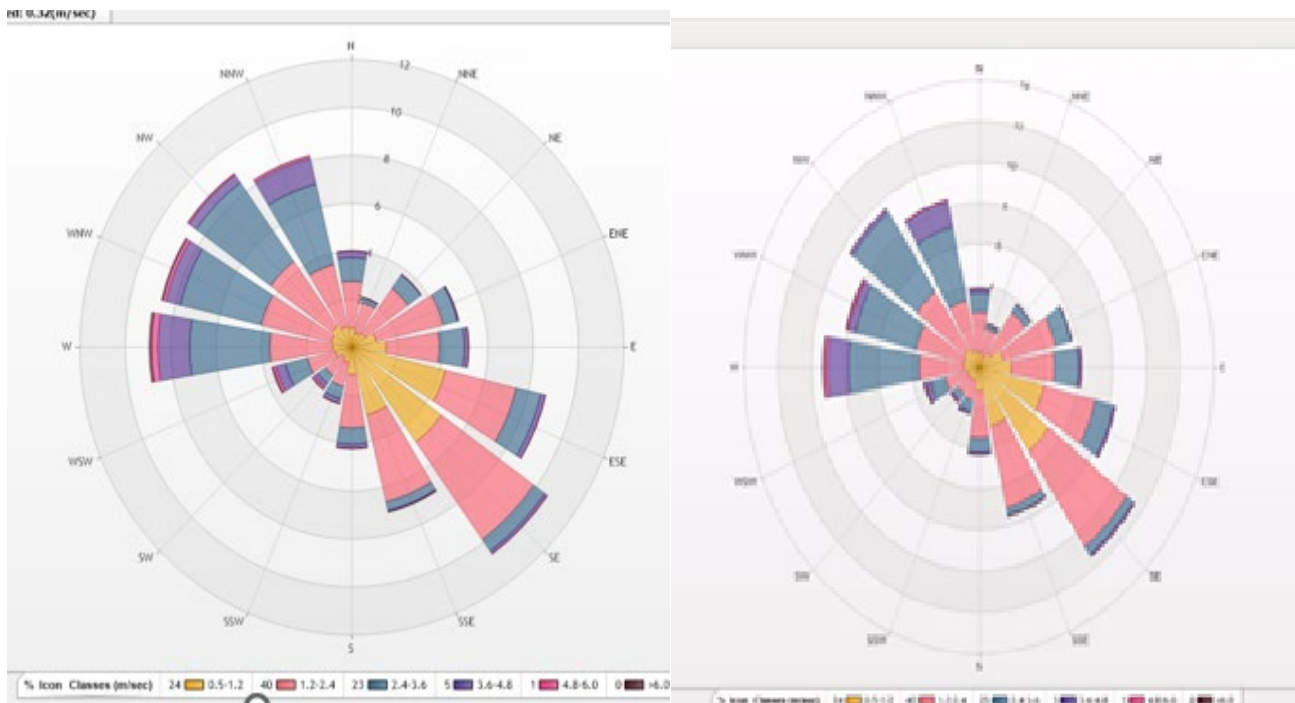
nd: 0.32(m/sec)

N
NNE
NE
ENE
E
ESE
SE
SSE
S
SSW
SW
WSW
W
WNW
NW
NNW
12
10
8
6
4

| % | Icon | Classes (m/sec) |
|---|---|---|
| 24 | | 0.5-1.2 |
| 40 | | 1.2-2.4 |
| 23 | | 2.4-3.6 |
| 5 | | 3.6-4.8 |
| 1 | | 4.8-6.0 |
| 0 | | >6.0 |

N
NNE
NE
ENE
E
ESE
SE
SSE
S
SSW
SW
WSW
W
WNW
NW
NNW
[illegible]
12
10
8
6

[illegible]